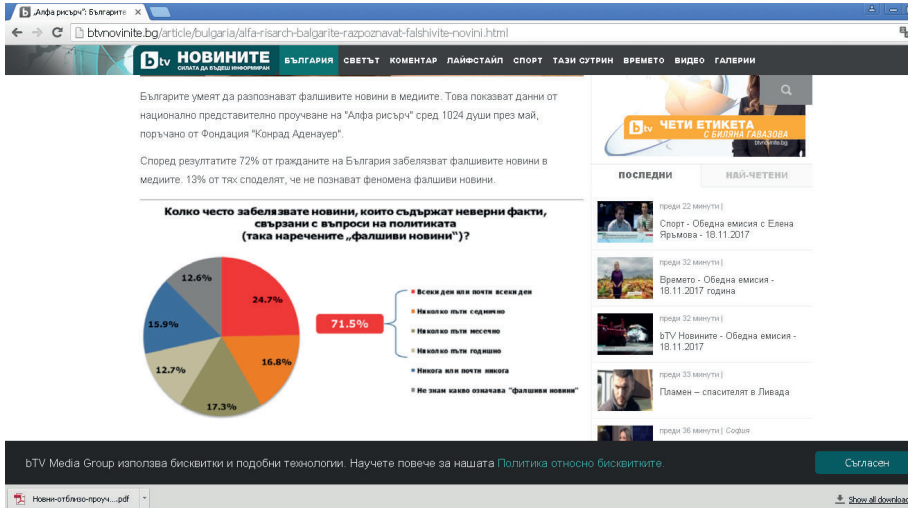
„Алфа рисърч": Българите ×

btvnovinite.bg/article/bulgaria/alfa-risarch-balgarite-razpoznavat-falshivite-novini.html

btv НОВИНИТЕ СИЛАТА ДА БЪДЕШ ИНФОРМИРАН

БЪЛГАРИЯ СВЕТЪТ КОМЕНТАР ЛАЙФСТАЙЛ СПОРТ ТАЗИ СУТРИН ВРЕМЕТО ВИДЕО ГАЛЕРИИ

Българите умеят да разпознават фалшивите новини в медиите. Това показват данни от национално представително проучване на "Алфа рисърч" сред 1024 души през май, поръчано от Фондация "Конрад Аденауер".

Според резултатите 72% от гражданите на България забелязват фалшивите новини в медиите. 13% от тях споделят, че не познават феномена фалшиви новини.

Колко често забелязвате новини, които съдържат неверни факти, свързани с въпроси на политиката (така наречените „фалшиви новини")?

| | |
|---|---|
| Всеки ден или почти всеки ден | 24.7% |
| Няколко пъти седмично | 16.8% |
| Няколко пъти месечно | 17.3% |
| Няколко пъти годишно | 12.7% |
| Никога или почти никога | 15.9% |
| Не знам какво означава "фалшиви новини" | 12.6% |

71.5%

ЧЕТИ ЕТИКЕТА С БИЛЯНА ГАВАЗОВА btvnovinite.bg

ПОСЛЕДНИ НАЙ-ЧЕТЕНИ

преди 22 минути | Спорт - Обедна емисия с Елена Ярьмова - 18.11.2017

преди 32 минути | Времето - Обедна емисия - 18.11.2017 година

преди 32 минути | bTV Новините - Обедна емисия - 18.11.2017

преди 33 минути | Пламен – спасителят в Ливада

преди 36 минути | София

bTV Media Group използва бисквитки и подобни технологии. Научете повече за нашата Политика относно бисквитките.

Съгласен

Нови-отблизо-проуч....pdf

Show all downloads